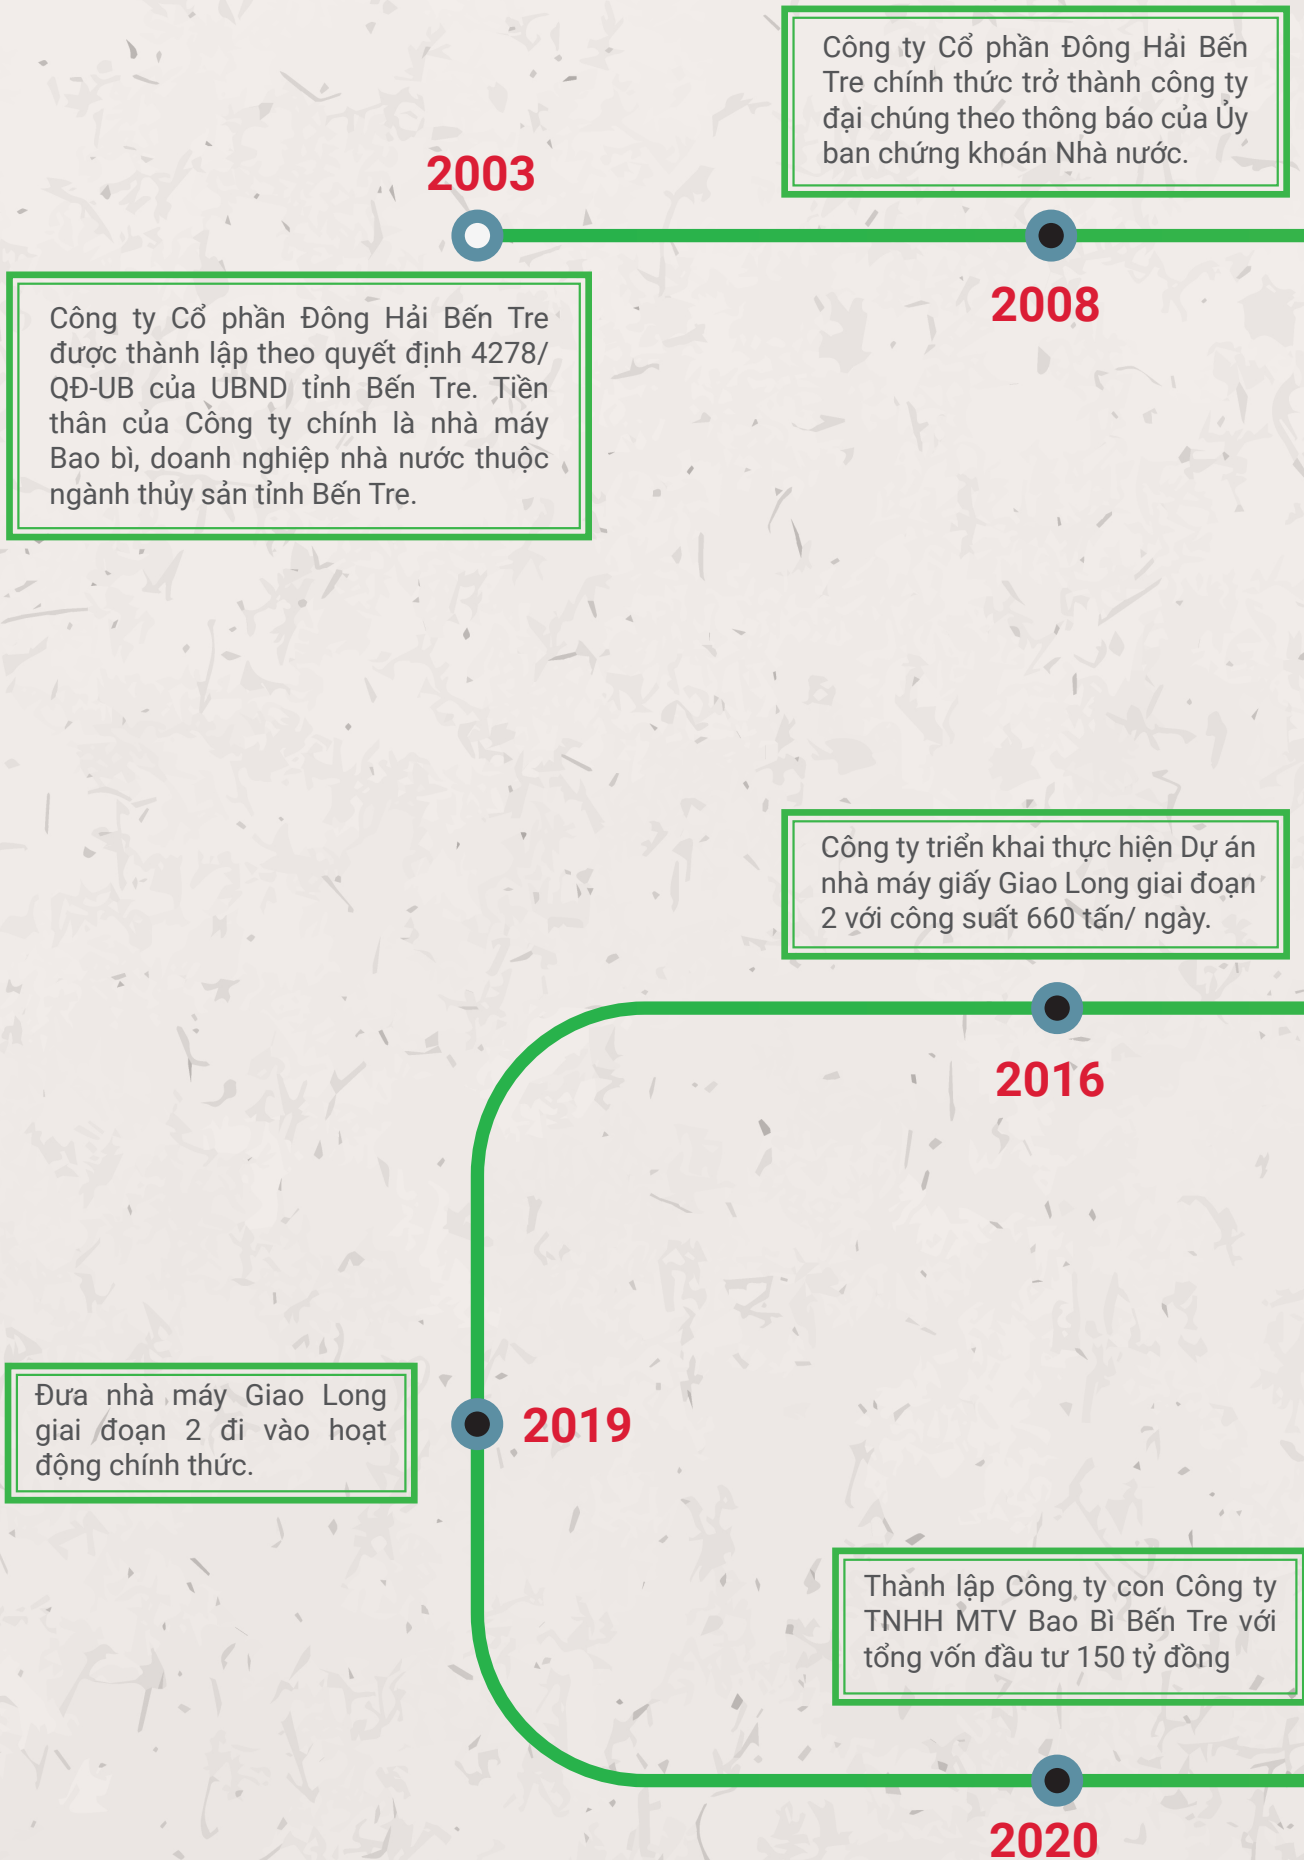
Công ty Cổ phần Đông Hải Bến Tre chính thức trở thành công ty đại chúng theo thông báo của Ủy ban chứng khoán Nhà nước.

2003

2008

Công ty Cổ phần Đông Hải Bến Tre được thành lập theo quyết định 4278/ QĐ-UB của UBND tỉnh Bến Tre. Tiền thân của Công ty chính là nhà máy Bao bì, doanh nghiệp nhà nước thuộc ngành thủy sản tỉnh Bến Tre.

Công ty triển khai thực hiện Dự án nhà máy giấy Giao Long giai đoạn 2 với công suất 660 tấn/ ngày.

2016

Đưa nhà máy Giao Long giai đoạn 2 đi vào hoạt động chính thức.

2019

Thành lập Công ty con Công ty TNHH MTV Bao Bì Bến Tre với tổng vốn đầu tư 150 tỷ đồng

2020